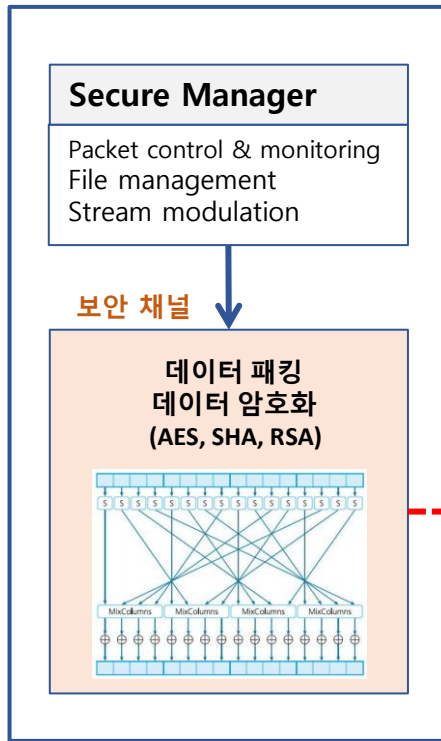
Secure Manager

Packet control & monitoring
File management
Stream modulation

보안 채널

데이터 패킹
데이터 암호화
(AES, SHA, RSA)

S S S S S S S S S S S S S S S S

MixColumns MixColumns MixColumns MixColumns